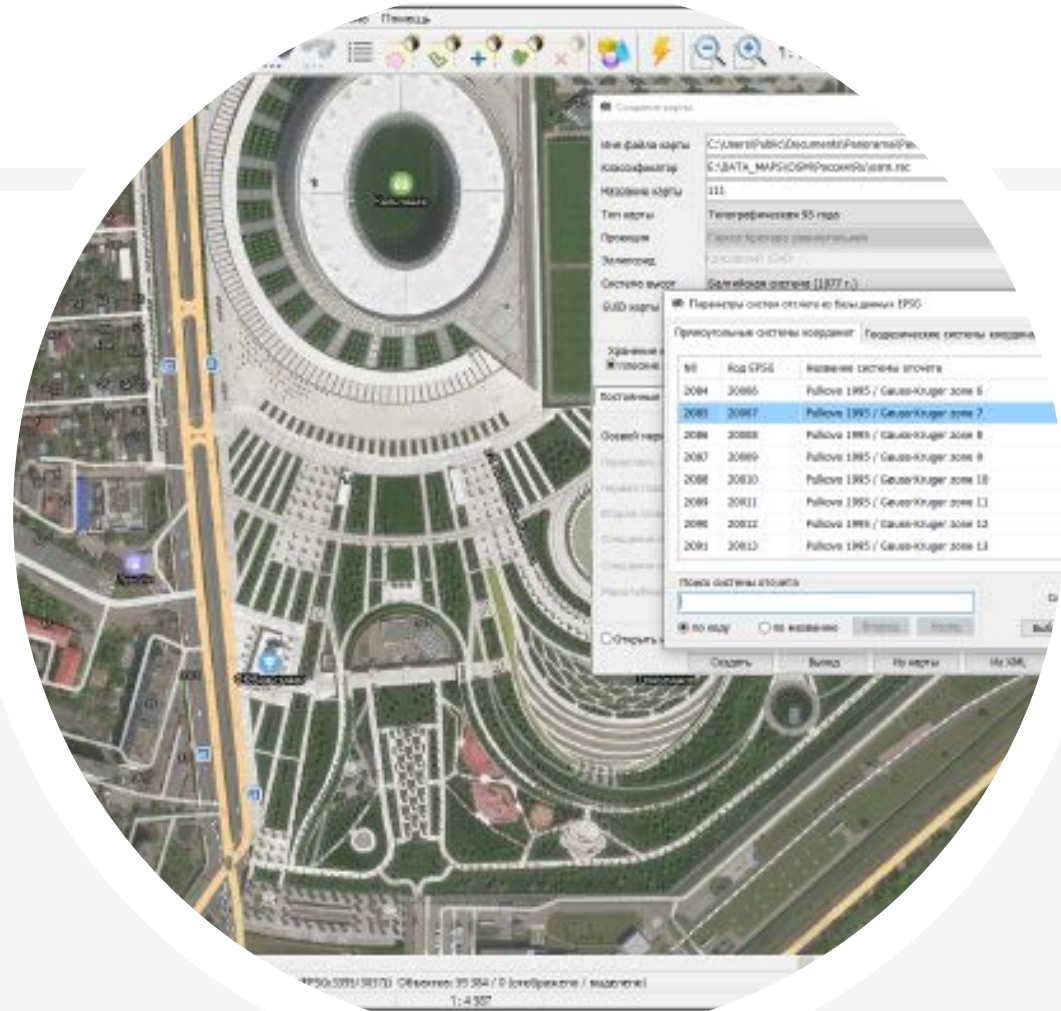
Помощь

Создание карты

Имя файла карты C:\Users\Public\Documents\Panorama\Pan

Классификатор E:\DATA_MAPS\OSM\Россия\Ru\osm.rsc

Название карты 111

Тип карты Топографическая 95 года

Проекция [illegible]

Эллипсоид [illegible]

Система высот Балтийская система (1977 г.)

GUID карты

Хранение
Плоские

Постоянные

Осевой меридиан

Открыть

Параметры систем отсчета из базы данных EPSG

Прямоугольные системы координат | Геодезические системы координ

| № | Код EPSG | Название системы отсчета |
|---|---|---|
| 2084 | 20006 | Pulkovo 1995 / Gauss-Kruger zone 6 |
| 2085 | 20007 | Pulkovo 1995 / Gauss-Kruger zone 7 |
| 2086 | 20008 | Pulkovo 1995 / Gauss-Kruger zone 8 |
| 2087 | 20009 | Pulkovo 1995 / Gauss-Kruger zone 9 |
| 2088 | 20010 | Pulkovo 1995 / Gauss-Kruger zone 10 |
| 2089 | 20011 | Pulkovo 1995 / Gauss-Kruger zone 11 |
| 2090 | 20012 | Pulkovo 1995 / Gauss-Kruger zone 12 |
| 2091 | 20013 | Pulkovo 1995 / Gauss-Kruger zone 13 |

Поиск системы отсчета

по коду по названию Вперед Назад

Вы

Создать Выход Из карты Из XML

EPSG:3395/3857 Объектов: 55 384 / 0 (отображено / выделено)

1 : 4 507